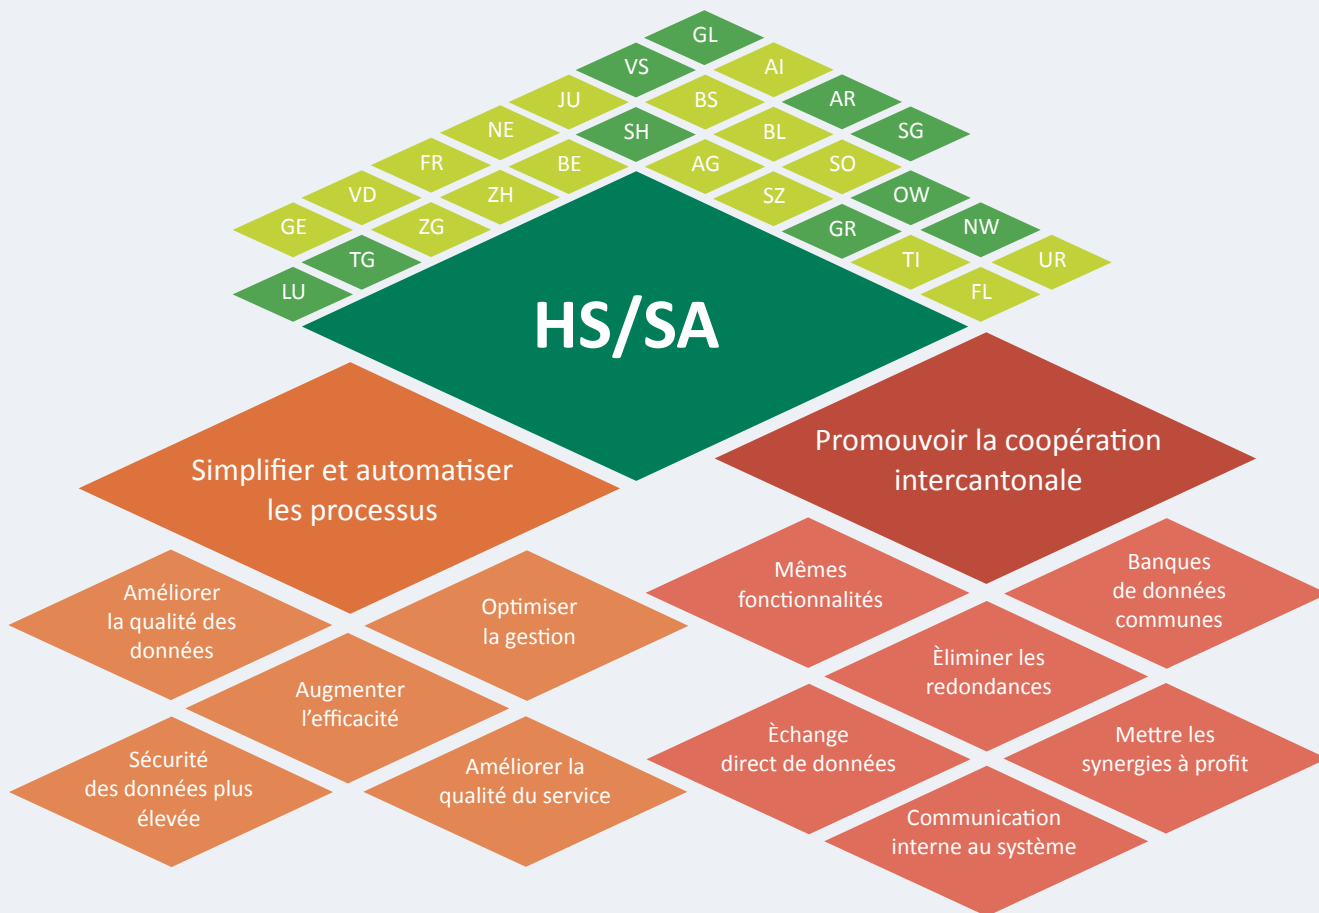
GL
VS
AI
JU
BS
AR
NE
SH
BL
SG
FR
BE
AG
SO
VD
ZH
SZ
OW
GE
ZG
GR
NW
TG
TI
UR
LU
FL

HS/SA

Simplifier et automatiser les processus

Promouvoir la coopération intercantonale

Améliorer la qualité des données

Optimiser la gestion

Augmenter l'efficacité

Sécurité des données plus élevée

Améliorer la qualité du service

Mêmes fonctionnalités

Banques de données communes

Èliminer les redondances

Èchange direct de données

Mettre les synergies à profit

Communication interne au système